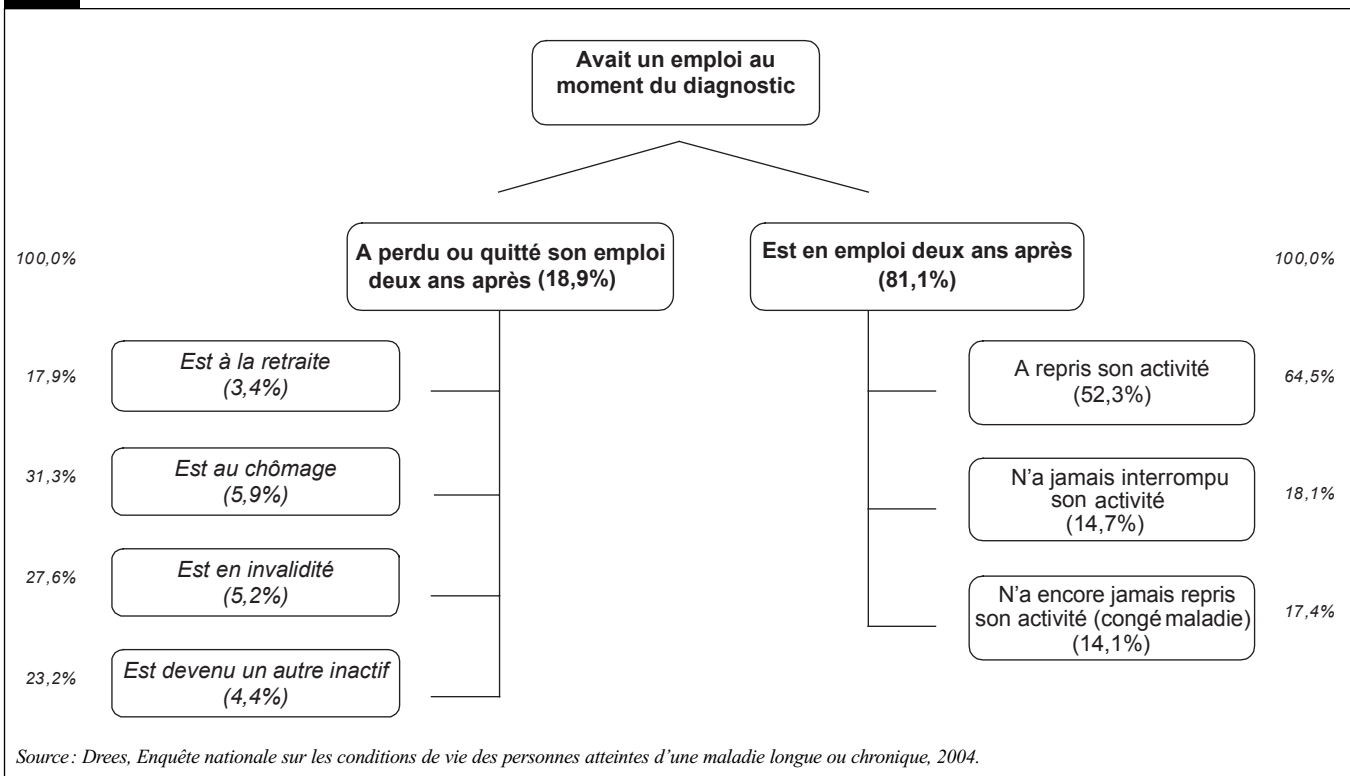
Avait un emploi au moment du diagnostic

100,0%

A perdu ou quitté son emploi deux ans après (18,9%)

Est en emploi deux ans après (81,1%)

100,0%

17,9%

Est à la retraite (3,4%)

A repris son activité (52,3%)

64,5%

31,3%

Est au chômage (5,9%)

N'a jamais interrompu son activité (14,7%)

18,1%

27,6%

Est en invalidité (5,2%)

N'a encore jamais repris son activité (congé maladie) (14,1%)

17,4%

23,2%

Est devenu un autre inactif (4,4%)

Source : Drees, Enquête nationale sur les conditions de vie des personnes atteintes d'une maladie longue ou chronique, 2004.